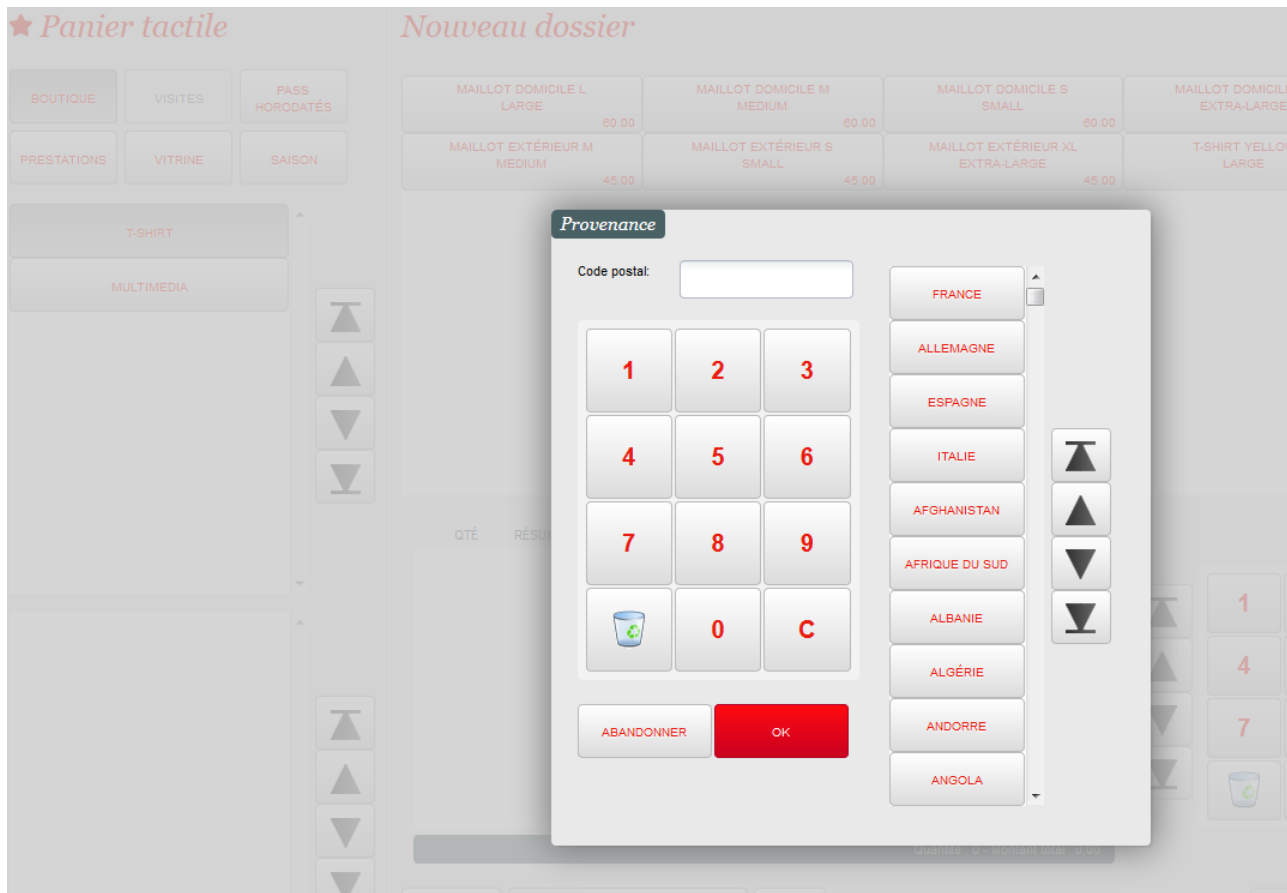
Panier tactile

Nouveau dossier

BOUTIQUE
VISITES
PASS HORODATÉS
PRESTATIONS
VITRINE
SAISON

MAILLOT DOMICILE L LARGE 60.00
MAILLOT DOMICILE M MEDIUM 60.00
MAILLOT DOMICILE S SMALL 60.00
MAILLOT DOMICILE EXTRA-LARGE
MAILLOT EXTÉRIEUR M MEDIUM 45.00
MAILLOT EXTÉRIEUR S SMALL 45.00
MAILLOT EXTÉRIEUR XL EXTRA-LARGE 45.00
T-SHIRT YELLOW LARGE

T-SHIRT
MULTIMEDIA

QTÉ
RÉSU

1
4
7

Quantité : 0 – Montant total : 0.00

Provenance

Code postal:

1
2
3
4
5
6
7
8
9
0
C

ABANDONNER
OK

FRANCE
ALLEMAGNE
ESPAGNE
ITALIE
AFGHANISTAN
AFRIQUE DU SUD
ALBANIE
ALGÉRIE
ANDORRE
ANGOLA